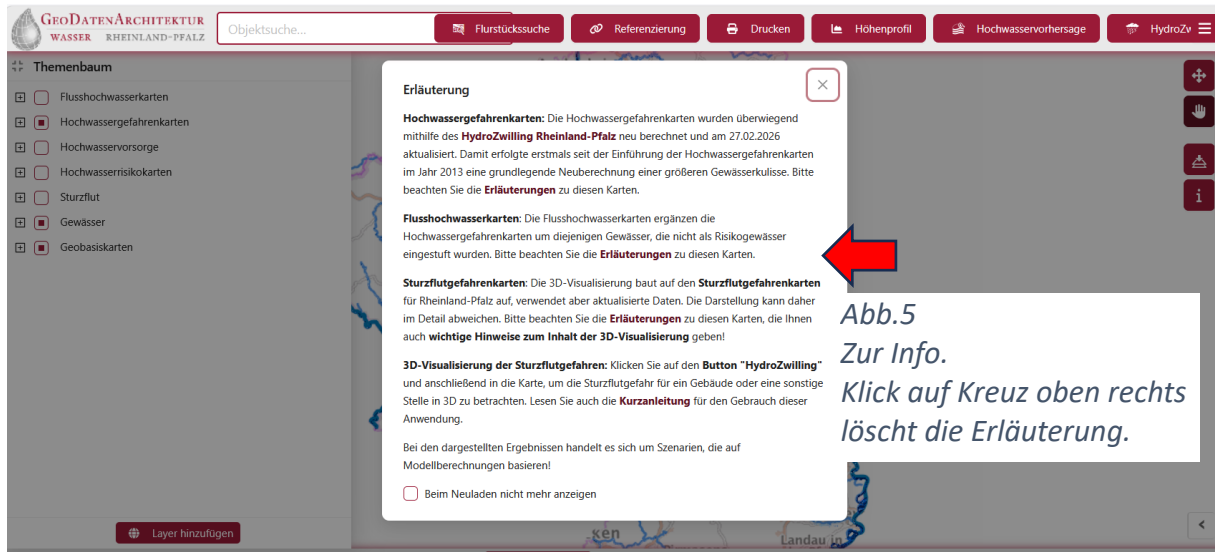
GeoDatenArchitektur
WASSER RHEINLAND-PFALZ

Objektsuche...

Flurstückssuche
Referenzierung
Drucken
Höhenprofil
Hochwasservorhersage
HydroZv

Themenbaum
Flusshochwasserkarten
Hochwassergefahrenkarten
Hochwasservorsorge
Hochwasserrisikokarten
Sturzflut
Gewässer
Geobasiskarten

Layer hinzufügen

Erläuterung

**Hochwassergefahrenkarten:** Die Hochwassergefahrenkarten wurden überwiegend mithilfe des **HydroZwilling Rheinland-Pfalz** neu berechnet und am 27.02.2026 aktualisiert. Damit erfolgte erstmals seit der Einführung der Hochwassergefahrenkarten im Jahr 2013 eine grundlegende Neuberechnung einer größeren Gewässerkulisse. Bitte beachten Sie die **Erläuterungen** zu diesen Karten.

**Flusshochwasserkarten**: Die Flusshochwasserkarten ergänzen die Hochwassergefahrenkarten um diejenigen Gewässer, die nicht als Risikogewässer eingestuft wurden. Bitte beachten Sie die **Erläuterungen** zu diesen Karten.

**Sturzflutgefahrenkarten**: Die 3D-Visualisierung baut auf den **Sturzflutgefahrenkarten** für Rheinland-Pfalz auf, verwendet aber aktualisierte Daten. Die Darstellung kann daher im Detail abweichen. Bitte beachten Sie die **Erläuterungen** zu diesen Karten, die Ihnen auch **wichtige Hinweise zum Inhalt der 3D-Visualisierung** geben!

**3D-Visualisierung der Sturzflutgefahren:** Klicken Sie auf den **Button "HydroZwilling"** und anschließend in die Karte, um die Sturzflutgefahr für ein Gebäude oder eine sonstige Stelle in 3D zu betrachten. Lesen Sie auch die **Kurzanleitung** für den Gebrauch dieser Anwendung.

Bei den dargestellten Ergebnissen handelt es sich um Szenarien, die auf Modellberechnungen basieren!

Beim Neuladen nicht mehr anzeigen

Abb.5
Zur Info.
Klick auf Kreuz oben rechts löscht die Erläuterung.

ken
Landau in